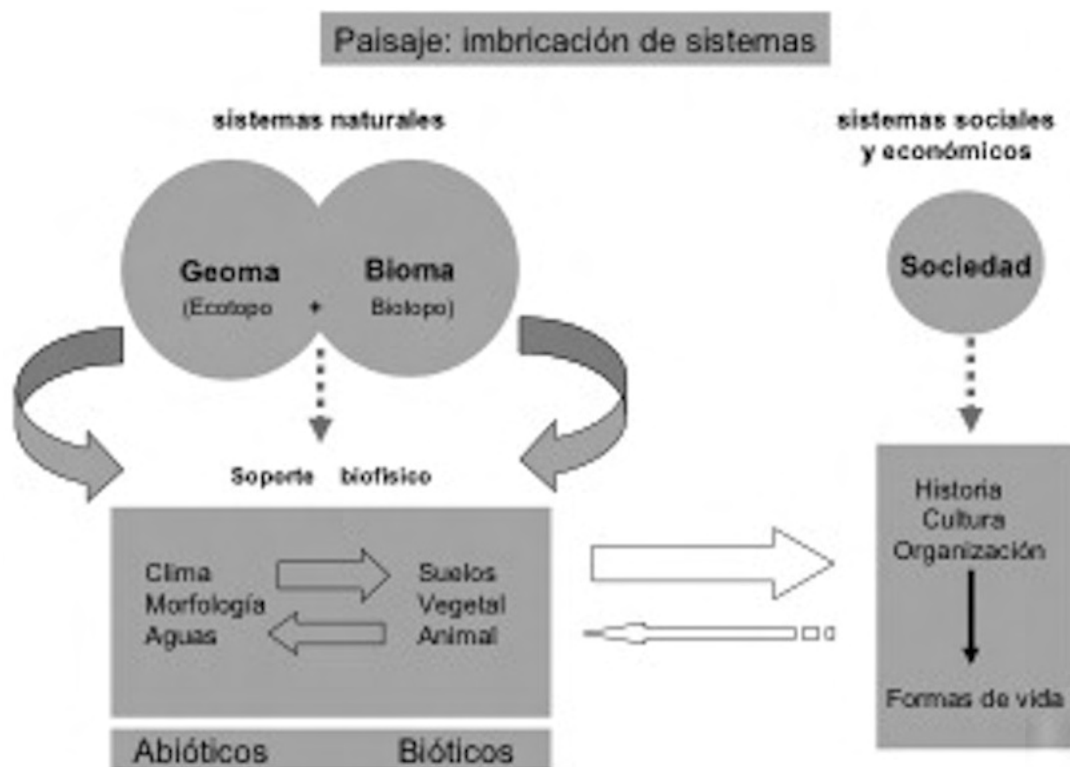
Paisaje: imbricación de sistemas

sistemas naturales

sistemas sociales y económicos

Geoma (Ecotopo

+

Bioma Biotopo)

Sociedad

Soporte biofisico

Clima
Morfología
Aguas

Suelos
Vegetal
Animal

Historia
Cultura
Organización

Formas de vida

Abióticos

Bióticos